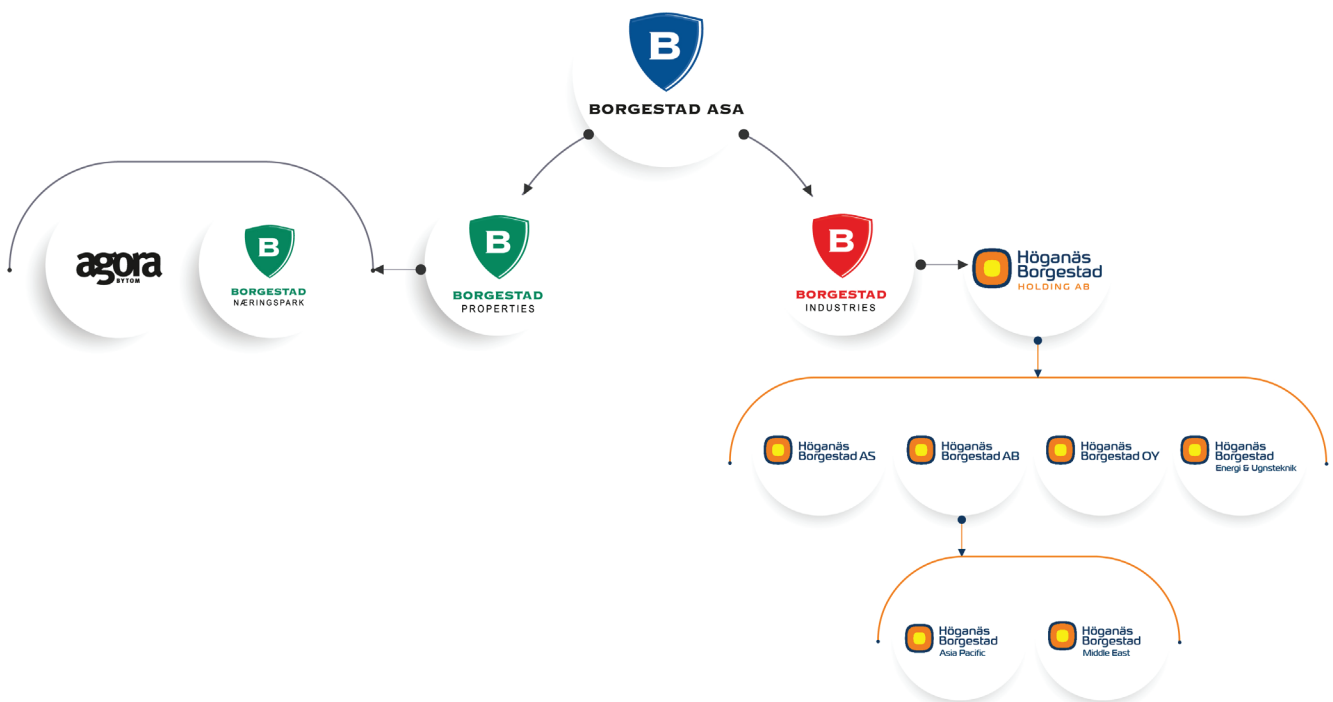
B
BORGESTAD ASA

agora
BYTOM

B
BORGESTAD
NÆRINGSPARK

B
BORGESTAD
PROPERTIES

B
BORGESTAD
INDUSTRIES

Höganäs
Borgestad
HOLDING AB

Höganäs
Borgestad AS

Höganäs
Borgestad AB

Höganäs
Borgestad OY

Höganäs
Borgestad
Energi & Ugnsteknik

Höganäs
Borgestad
Asia Pacific

Höganäs
Borgestad
Middle East